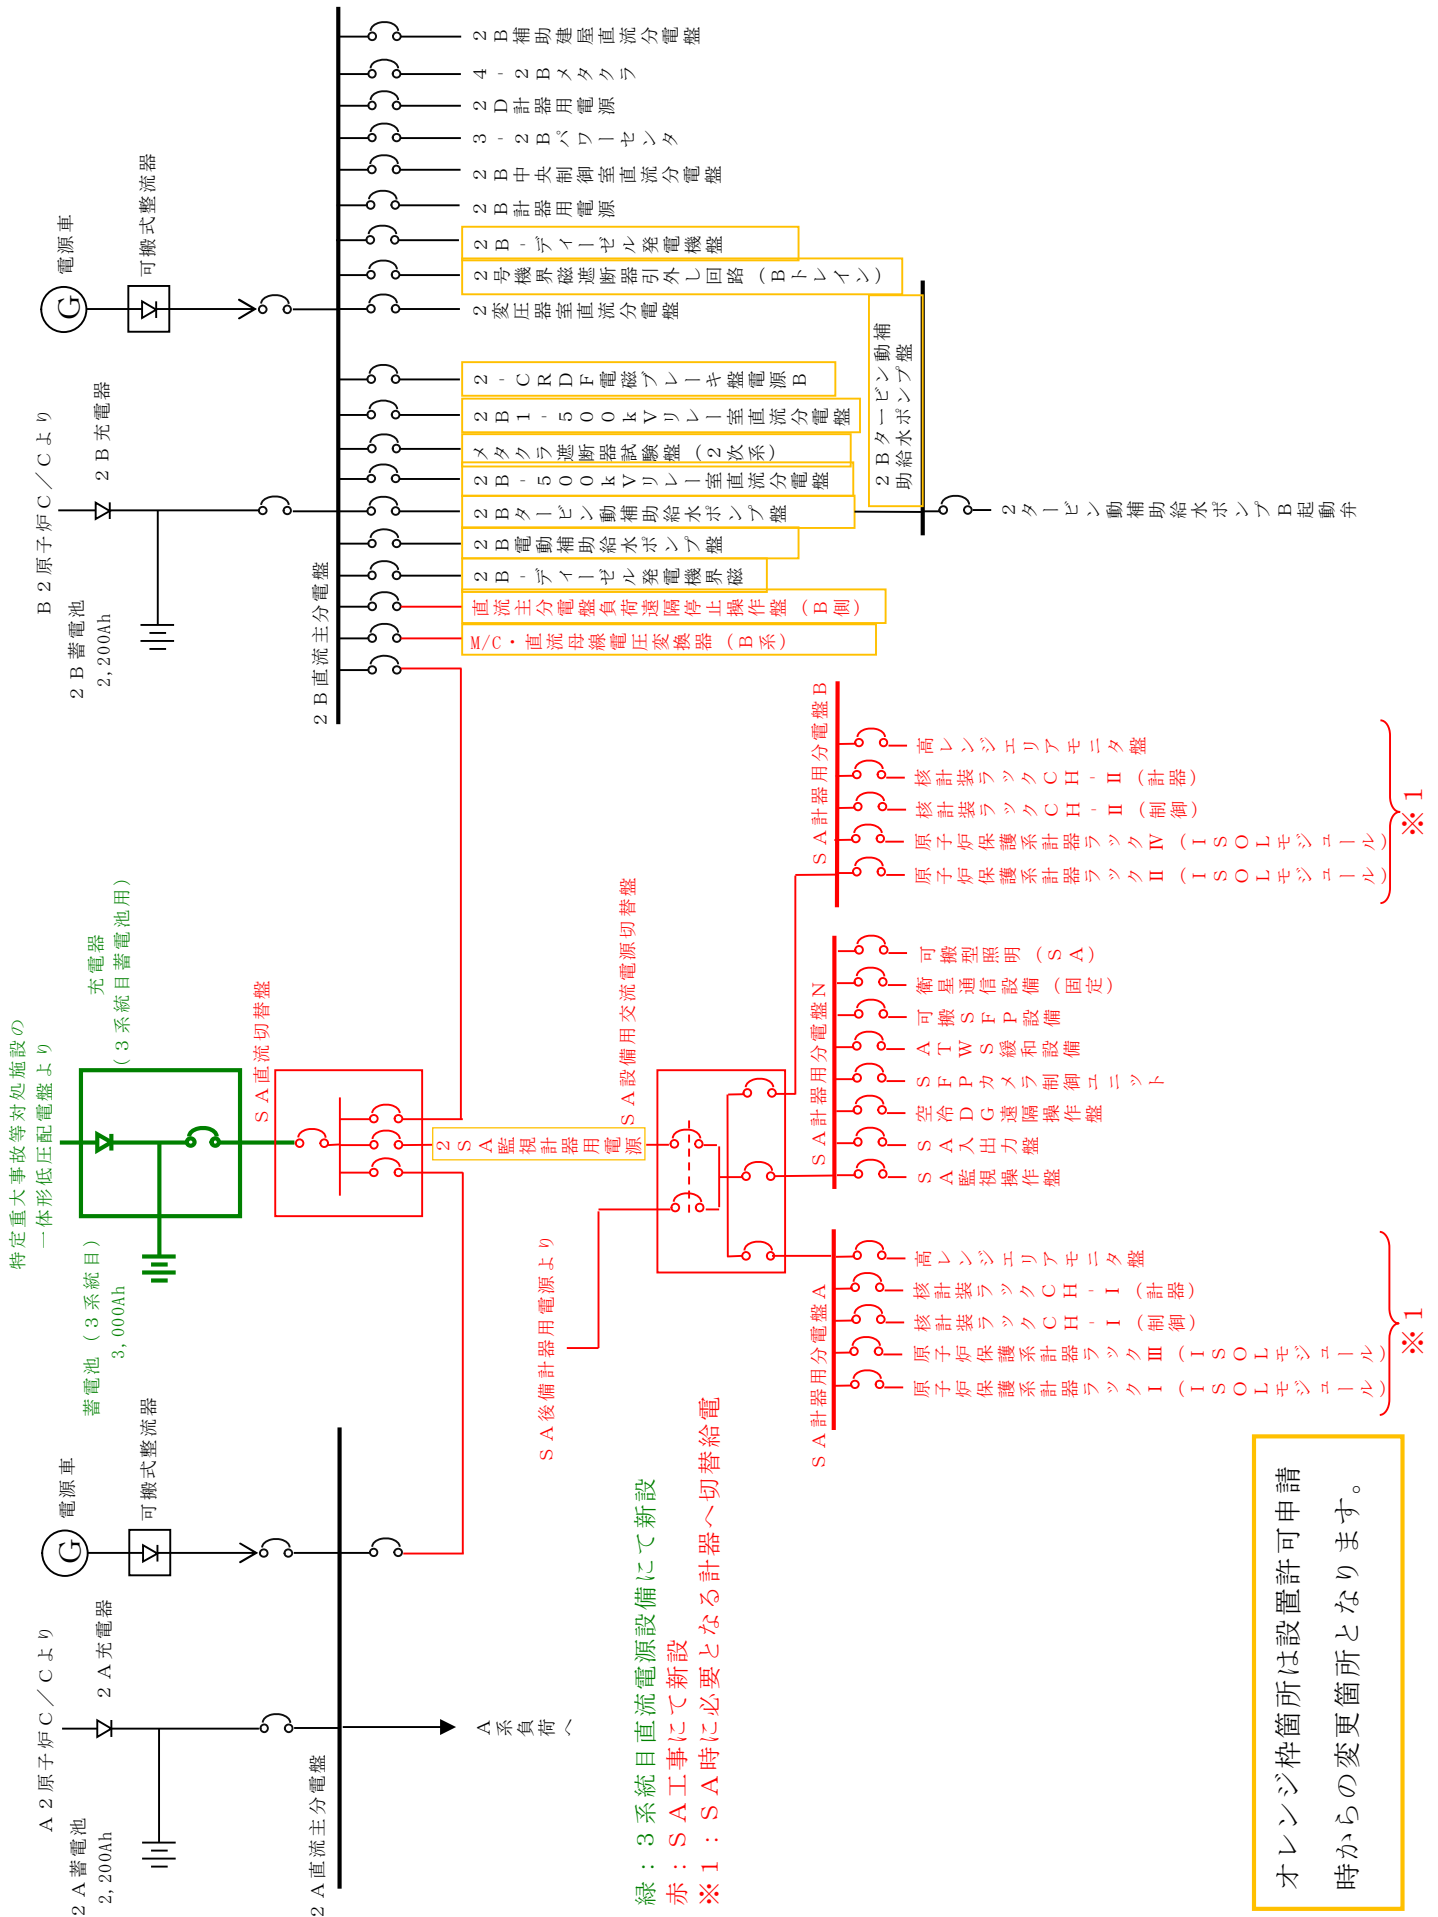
2B補助建屋直流分電盤
4-2Bメタクラ
2D計器用電源
3-2Bパワーセンタ
2B中央制御室直流分電盤
2B計器用電源
2B-ディーゼル発電機盤
2号機界磁遮断器引外し回路（Bトレイン）
2変圧器室直流分電盤
2-CRDF電磁ブレーキ盤電源B
2B1-500kVリレー室直流分電盤
メタクラ遮断器試験盤（2次系）
2B-500kVリレー室直流分電盤
2Bタービン動補助給水ポンプ盤
2B電動補助給水ポンプ盤
2B-ディーゼル発電機界磁
直流主分電盤負荷遠隔停止操作盤（B側）
M/C・直流母線電圧変換器（B系）
2Bタービン動補助給水ポンプ盤
2タービン動補助給水ポンプB起動弁

電源車
可搬式整流器
B2原子炉C/Cより
2B充電器
2B蓄電池
2,200Ah
2B直流主分電盤

SA計器用分電盤B
高レンジエリアモニタ盤
核計装ラックCH-Ⅱ（計器）
核計装ラックCH-Ⅱ（制御）
原子炉保護系計器ラックⅣ（ISOLモジュール）
原子炉保護系計器ラックⅡ（ISOLモジュール）
※1

SA計器用分電盤N
可搬型照明（SA）
衛星通信設備（固定）
可搬SFP設備
ATWS緩和設備
SFPカメラ制御ユニット
空冷DG遠隔操作盤
SSA入出力盤
SA監視操作盤

SA計器用分電盤A
高レンジエリアモニタ盤
核計装ラックCH-Ⅰ（計器）
核計装ラックCH-Ⅰ（制御）
原子炉保護系計器ラックⅢ（ISOLモジュール）
原子炉保護系計器ラックⅠ（ISOLモジュール）
※1

特定重大事故等対処施設の一体形低圧配電盤より
充電器（3系統目蓄電池用）
蓄電池（3系統目）
3,000Ah
SA直流切替盤
2SA監視計器用電源
SA設備用交流電源切替盤
SA後備計器用電源より

電源車
可搬式整流器
A2原子炉C/Cより
2A充電器
2A蓄電池
2,200Ah
2A直流主分電盤
A系負荷へ

緑：3系統目直流電源設備にて新設
赤：SA工事にて新設
※1：SA時に必要となる計器へ切替給電

オレンジ枠箇所は設置許可申請時からの変更箇所となります。